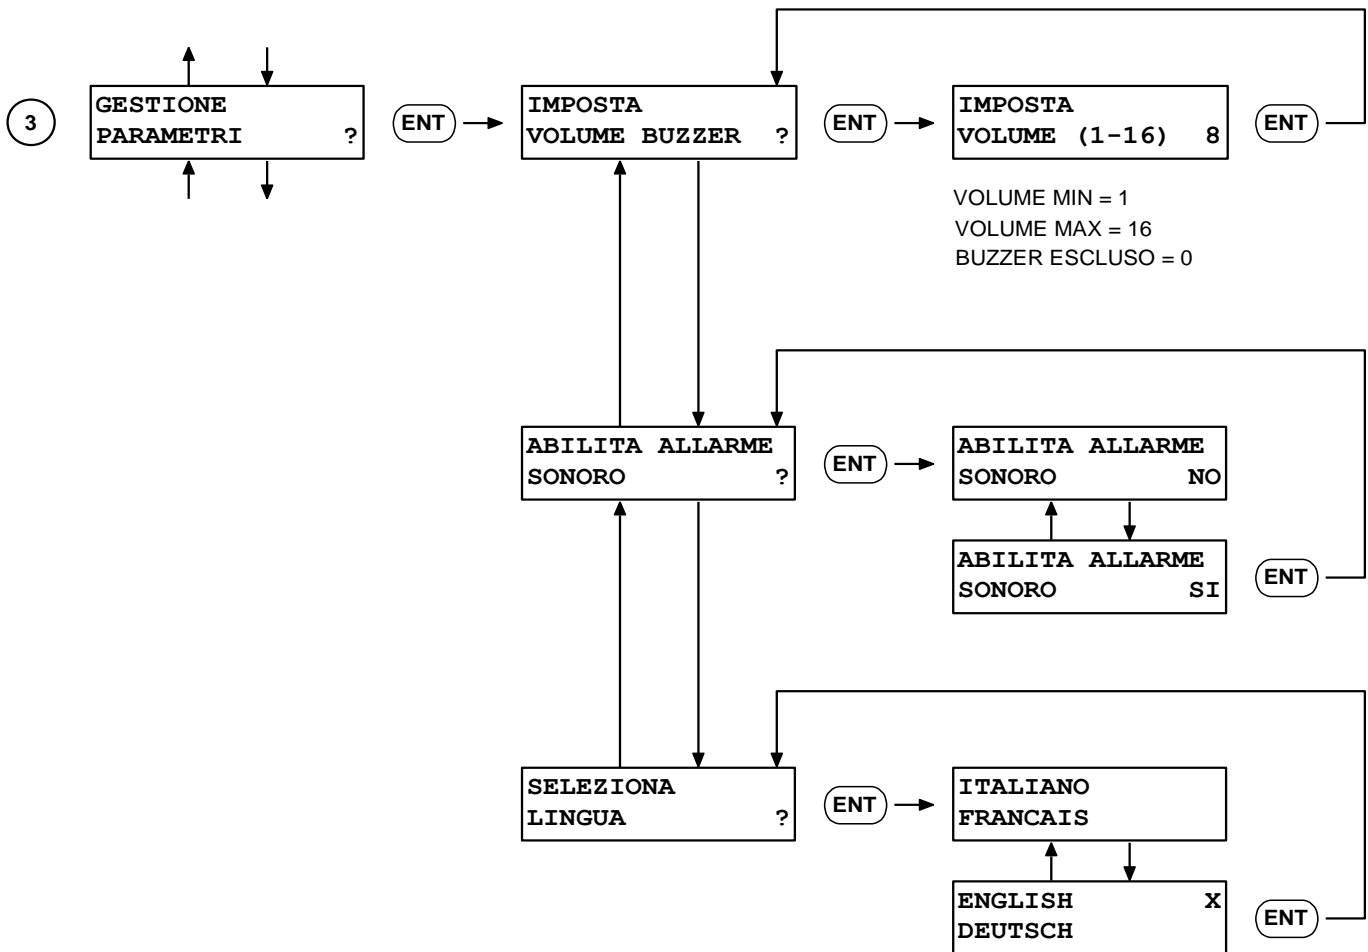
3

GESTIONE
PARAMETRI ?

ENT

IMPOSTA
VOLUME BUZZER ?

ENT

IMPOSTA
VOLUME (1-16) 8

ENT

VOLUME MIN = 1
VOLUME MAX = 16
BUZZER ESCLUSO = 0

ABILITA ALLARME
SONORO ?

ENT

ABILITA ALLARME
SONORO NO

ABILITA ALLARME
SONORO SI

ENT

SELEZIONA
LINGUA ?

ENT

ITALIANO
FRANCAIS

ENGLISH X
DEUTSCH

ENT